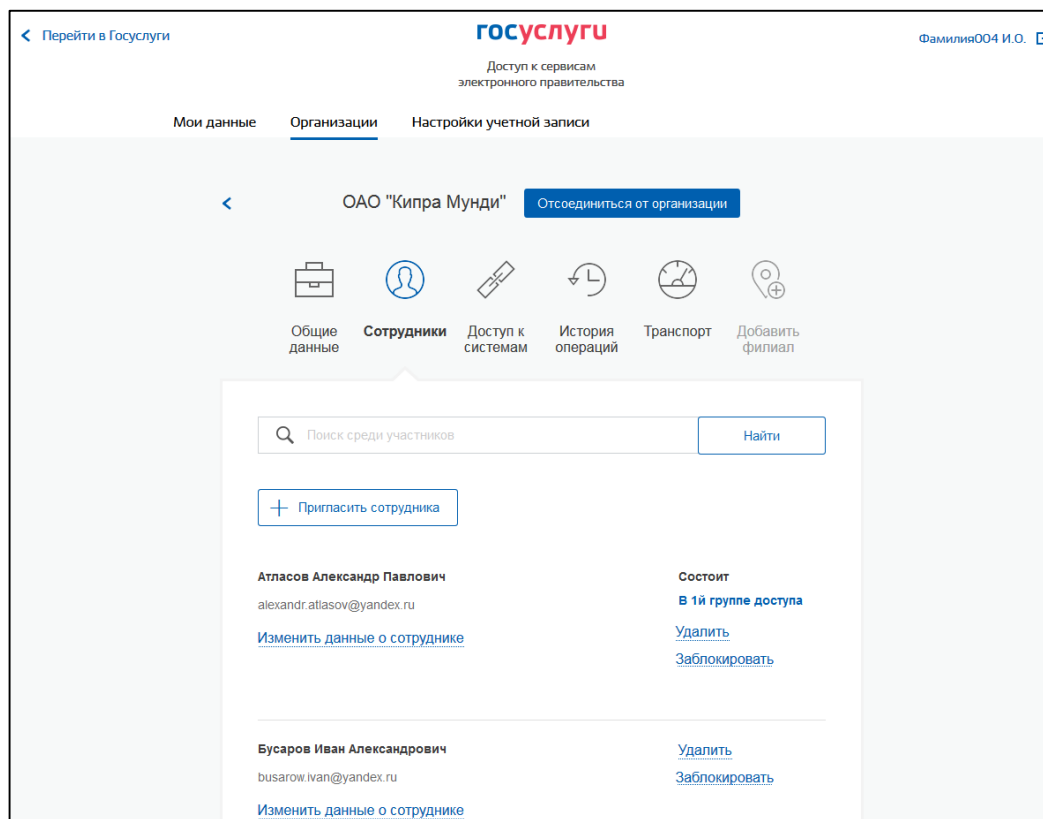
Перейти в Госуслуги

госуслуги
Доступ к сервисам электронного правительства

Фамилия004 И.О.

Мои данные Организации Настройки учетной записи

ОАО "Кипра Мунди" Отсоединиться от организации

Общие данные
Сотрудники
Доступ к системам
История операций
Транспорт
Добавить филиал

Поиск среди участников
Найти

Пригласить сотрудника

Атласов Александр Павлович
alexandr.atlasov@yandex.ru
Изменить данные о сотруднике

Состоит
В 1й группе доступа
Удалить
Заблокировать

Бусаров Иван Александрович
busarow.ivan@yandex.ru
Изменить данные о сотруднике

Удалить
Заблокировать